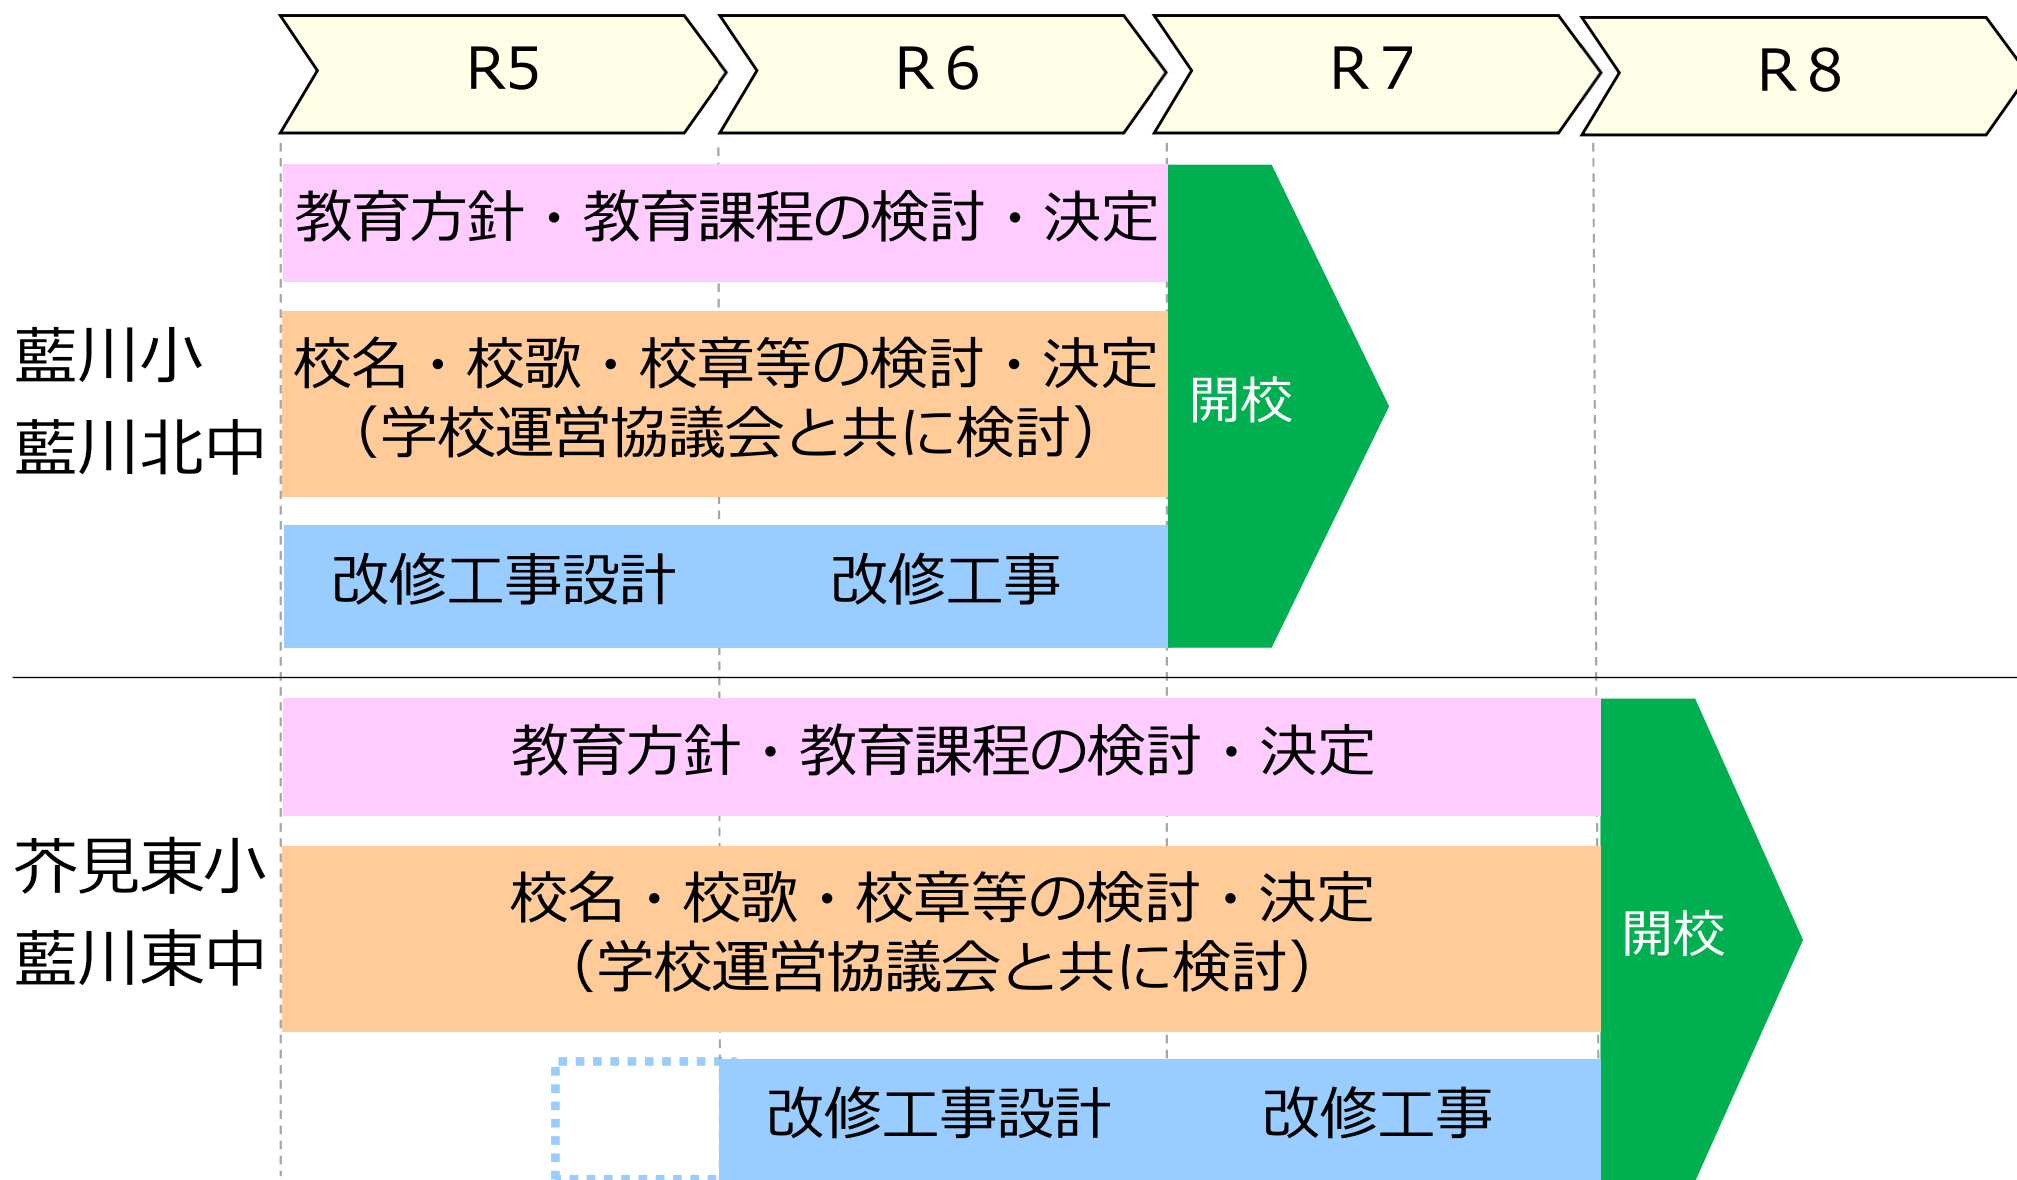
R5 R6 R7 R8

藍川小
藍川北中

教育方針・教育課程の検討・決定

校名・校歌・校章等の検討・決定
（学校運営協議会と共に検討）

改修工事設計 改修工事

開校

芥見東小
藍川東中

教育方針・教育課程の検討・決定

校名・校歌・校章等の検討・決定
（学校運営協議会と共に検討）

改修工事設計 改修工事

開校